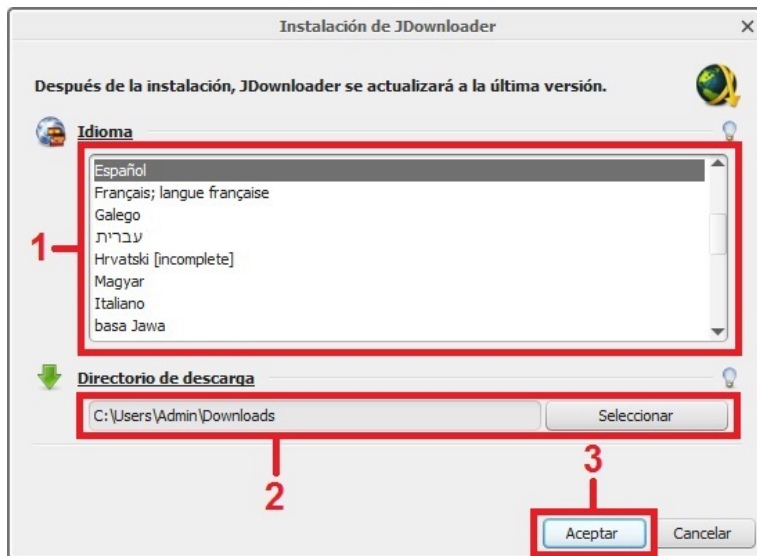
Instalación de JDownloader
×

Después de la instalación, JDownloader se actualizará a la última versión.

Idioma

Español
Français; langue française
Galego
עברית
Hrvatski [incomplete]
Magyar
Italiano
basa Jawa

1

Directorio de descarga

C:\Users\Admin\Downloads
Seleccionar

2

3

Aceptar
Cancelar